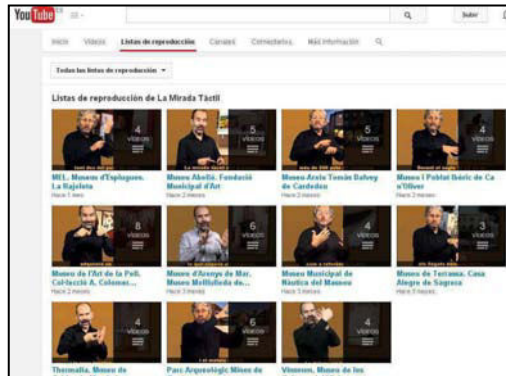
YouTube ES

Subir

Inicio Vídeos Listas de reproducción Canales Comentarios Más información

Todas las listas de reproducción

Listas de reproducción de La Mirada Tàctil

4 vídeos
MEL. Museu d'Esplugues. La Rajoleta
Hace 1 mes

5 vídeos
Museu Abelló. Fundació Municipal d'Art
Hace 2 meses

5 vídeos
Museu Arxiu Tomàs Balvey de Cardedeu
Hace 2 meses

4 vídeos
Museu i Poblat Ibèric de Ca n'Oliver
Hace 2 meses

8 vídeos
Museu de l'Art de la Pell. Col·lecció A. Colomas...
Hace 2 meses

6 vídeos
Museu d'Arenys de Mar. Museu Mollfulleda de...
Hace 3 meses

4 vídeos
Museu Municipal de Nàutica del Masnou
Hace 3 meses

3 vídeos
Museu de Terrassa. Casa Alegre de Sagrera
Hace 3 meses

4 vídeos
Thermalia. Museu de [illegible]

6 vídeos
Parc Arqueològic Mines de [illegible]

4 vídeos
Vinseum. Museu de les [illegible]